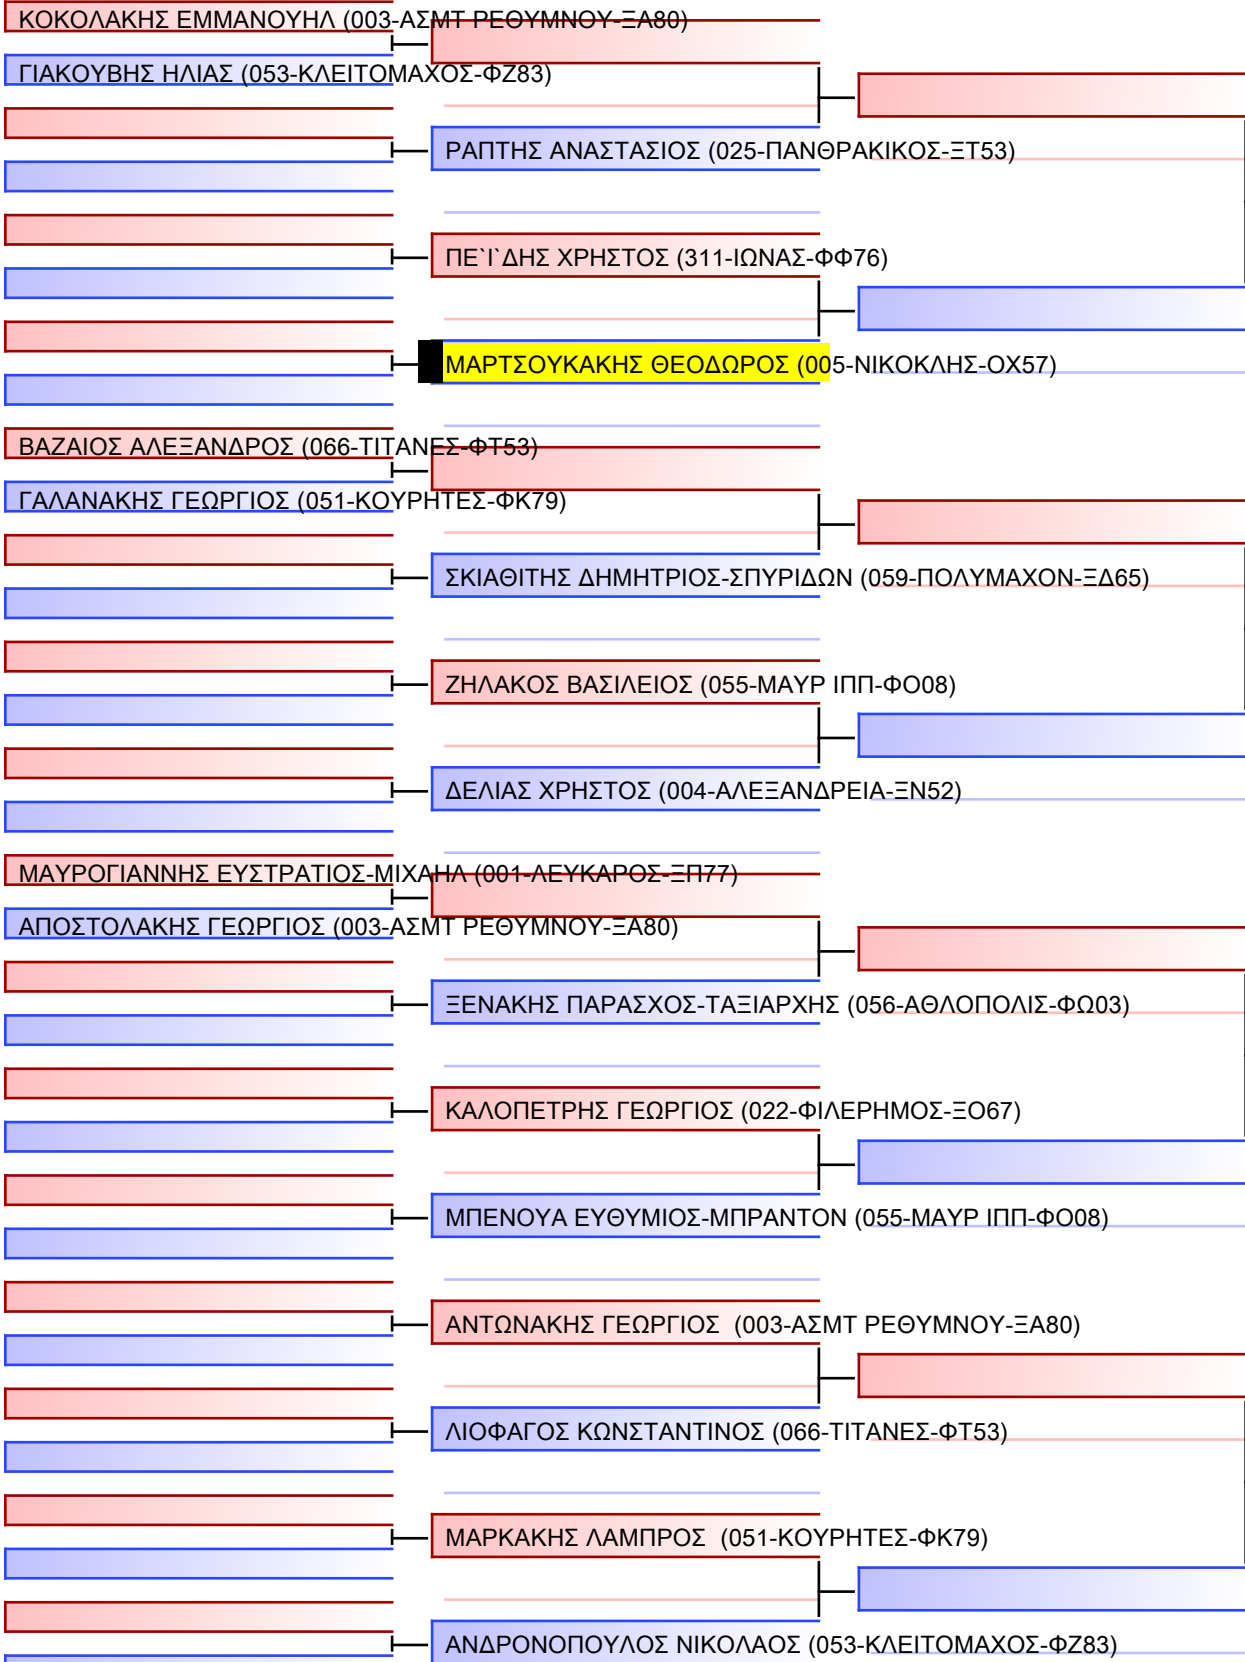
ΚΟΚΟΛΑΚΗΣ ΕΜΜΑΝΟΥΗΛ (003-ΑΣΜΤ ΡΕΘΥΜΝΟΥ-ΞΑ80)
ΓΙΑΚΟΥΒΗΣ ΗΛΙΑΣ (053-ΚΛΕΙΤΟΜΑΧΟΣ-ΦΖ83)
ΡΑΠΤΗΣ ΑΝΑΣΤΑΣΙΟΣ (025-ΠΑΝΘΡΑΚΙΚΟΣ-ΞΤ53)
ΠΕ`Ι`ΔΗΣ ΧΡΗΣΤΟΣ (311-ΙΩΝΑΣ-ΦΦ76)
ΜΑΡΤΣΟΥΚΑΚΗΣ ΘΕΟΔΩΡΟΣ (005-ΝΙΚΟΚΛΗΣ-ΟΧ57)
ΒΑΖΑΙΟΣ ΑΛΕΞΑΝΔΡΟΣ (066-ΤΙΤΑΝΕΣ-ΦΤ53)
ΓΑΛΑΝΑΚΗΣ ΓΕΩΡΓΙΟΣ (051-ΚΟΥΡΗΤΕΣ-ΦΚ79)
ΣΚΙΑΘΙΤΗΣ ΔΗΜΗΤΡΙΟΣ-ΣΠΥΡΙΔΩΝ (059-ΠΟΛΥΜΑΧΟΝ-ΞΔ65)
ΖΗΛΑΚΟΣ ΒΑΣΙΛΕΙΟΣ (055-ΜΑΥΡ ΙΠΠ-ΦΟ08)
ΔΕΛΙΑΣ ΧΡΗΣΤΟΣ (004-ΑΛΕΞΑΝΔΡΕΙΑ-ΞΝ52)
ΜΑΥΡΟΓΙΑΝΝΗΣ ΕΥΣΤΡΑΤΙΟΣ-ΜΙΧΑΗΛ (001-ΛΕΥΚΑΡΟΣ-ΞΠ77)
ΑΠΟΣΤΟΛΑΚΗΣ ΓΕΩΡΓΙΟΣ (003-ΑΣΜΤ ΡΕΘΥΜΝΟΥ-ΞΑ80)
ΞΕΝΑΚΗΣ ΠΑΡΑΣΧΟΣ-ΤΑΞΙΑΡΧΗΣ (056-ΑΘΛΟΠΟΛΙΣ-ΦΩ03)
ΚΑΛΟΠΕΤΡΗΣ ΓΕΩΡΓΙΟΣ (022-ΦΙΛΕΡΗΜΟΣ-ΞΟ67)
ΜΠΕΝΟΥΑ ΕΥΘΥΜΙΟΣ-ΜΠΡΑΝΤΟΝ (055-ΜΑΥΡ ΙΠΠ-ΦΟ08)
ΑΝΤΩΝΑΚΗΣ ΓΕΩΡΓΙΟΣ (003-ΑΣΜΤ ΡΕΘΥΜΝΟΥ-ΞΑ80)
ΛΙΟΦΑΓΟΣ ΚΩΝΣΤΑΝΤΙΝΟΣ (066-ΤΙΤΑΝΕΣ-ΦΤ53)
ΜΑΡΚΑΚΗΣ ΛΑΜΠΡΟΣ (051-ΚΟΥΡΗΤΕΣ-ΦΚ79)
ΑΝΔΡΟΝΟΠΟΥΛΟΣ ΝΙΚΟΛΑΟΣ (053-ΚΛΕΙΤΟΜΑΧΟΣ-ΦΖ83)